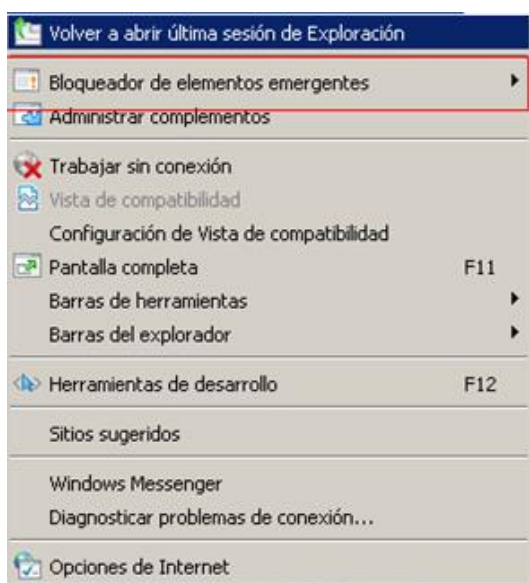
Volver a abrir última sesión de Exploración

Bloqueador de elementos emergentes

Administrar complementos

Trabajar sin conexión

Vista de compatibilidad

Configuración de Vista de compatibilidad

Pantalla completa F11

Barras de herramientas

Barras del explorador

Herramientas de desarrollo F12

Sitios sugeridos

Windows Messenger

Diagnosticar problemas de conexión...

Opciones de Internet